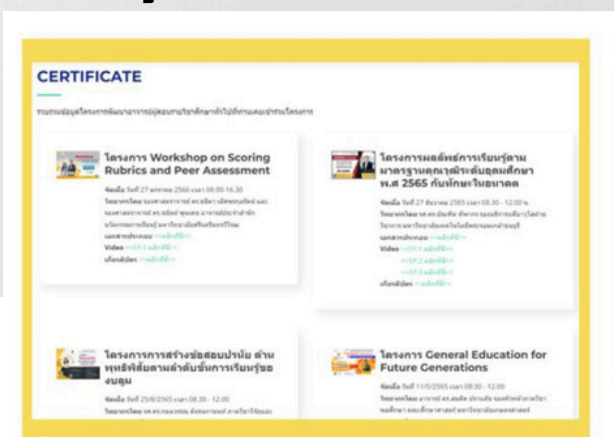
CERTIFICATE

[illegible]

โครงการ Workshop on Scoring Rubrics and Peer Assessment

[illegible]

โครงการผลลัพธ์การเรียนรู้ตามมาตรฐานคุณวุฒิระดับอุดมศึกษา พ.ศ 2565 กับทักษะในอนาคต

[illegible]

โครงการการสร้างข้อสอบปรนัย ด้านพุทธิพิสัยตามลำดับขั้นการเรียนรู้ของบลูม

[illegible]

โครงการ General Education for Future Generations

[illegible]